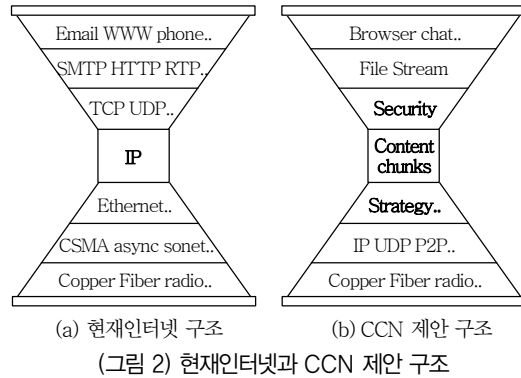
Email WWW phone..
SMTP HTTP RTP..
TCP UDP..
IP
Ethernet..
CSMA async sonet..
Copper Fiber radio..

Browser chat..
File Stream
Security
Content chunks
Strategy..
IP UDP P2P..
Copper Fiber radio..

(a) 현재인터넷 구조

(b) CCN 제안 구조

(그림 2) 현재인터넷과 CCN 제안 구조